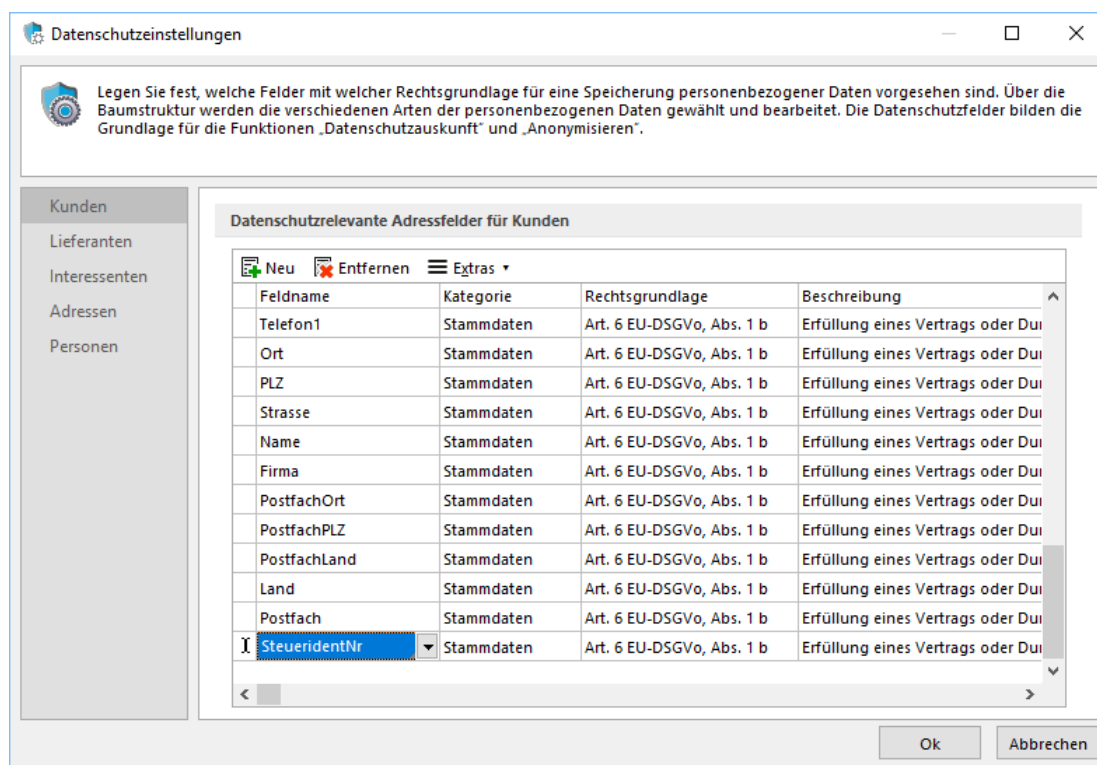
Datenschutzeinstellungen

Legen Sie fest, welche Felder mit welcher Rechtsgrundlage für eine Speicherung personenbezogener Daten vorgesehen sind. Über die Baumstruktur werden die verschiedenen Arten der personenbezogenen Daten gewählt und bearbeitet. Die Datenschutzfelder bilden die Grundlage für die Funktionen „Datenschutzauskunft" und „Anonymisieren".

Kunden
Lieferanten
Interessenten
Adressen
Personen

Datenschutzrelevante Adressfelder für Kunden

Neu Entfernen Extras

| Feldname | Kategorie | Rechtsgrundlage | Beschreibung |
|---|---|---|---|
| Telefon1 | Stammdaten | Art. 6 EU-DSGVo, Abs. 1 b | Erfüllung eines Vertrags oder Dui |
| Ort | Stammdaten | Art. 6 EU-DSGVo, Abs. 1 b | Erfüllung eines Vertrags oder Dui |
| PLZ | Stammdaten | Art. 6 EU-DSGVo, Abs. 1 b | Erfüllung eines Vertrags oder Dui |
| Strasse | Stammdaten | Art. 6 EU-DSGVo, Abs. 1 b | Erfüllung eines Vertrags oder Dui |
| Name | Stammdaten | Art. 6 EU-DSGVo, Abs. 1 b | Erfüllung eines Vertrags oder Dui |
| Firma | Stammdaten | Art. 6 EU-DSGVo, Abs. 1 b | Erfüllung eines Vertrags oder Dui |
| PostfachOrt | Stammdaten | Art. 6 EU-DSGVo, Abs. 1 b | Erfüllung eines Vertrags oder Dui |
| PostfachPLZ | Stammdaten | Art. 6 EU-DSGVo, Abs. 1 b | Erfüllung eines Vertrags oder Dui |
| PostfachLand | Stammdaten | Art. 6 EU-DSGVo, Abs. 1 b | Erfüllung eines Vertrags oder Dui |
| Land | Stammdaten | Art. 6 EU-DSGVo, Abs. 1 b | Erfüllung eines Vertrags oder Dui |
| Postfach | Stammdaten | Art. 6 EU-DSGVo, Abs. 1 b | Erfüllung eines Vertrags oder Dui |
| SteueridentNr | Stammdaten | Art. 6 EU-DSGVo, Abs. 1 b | Erfüllung eines Vertrags oder Dui |

Ok Abbrechen